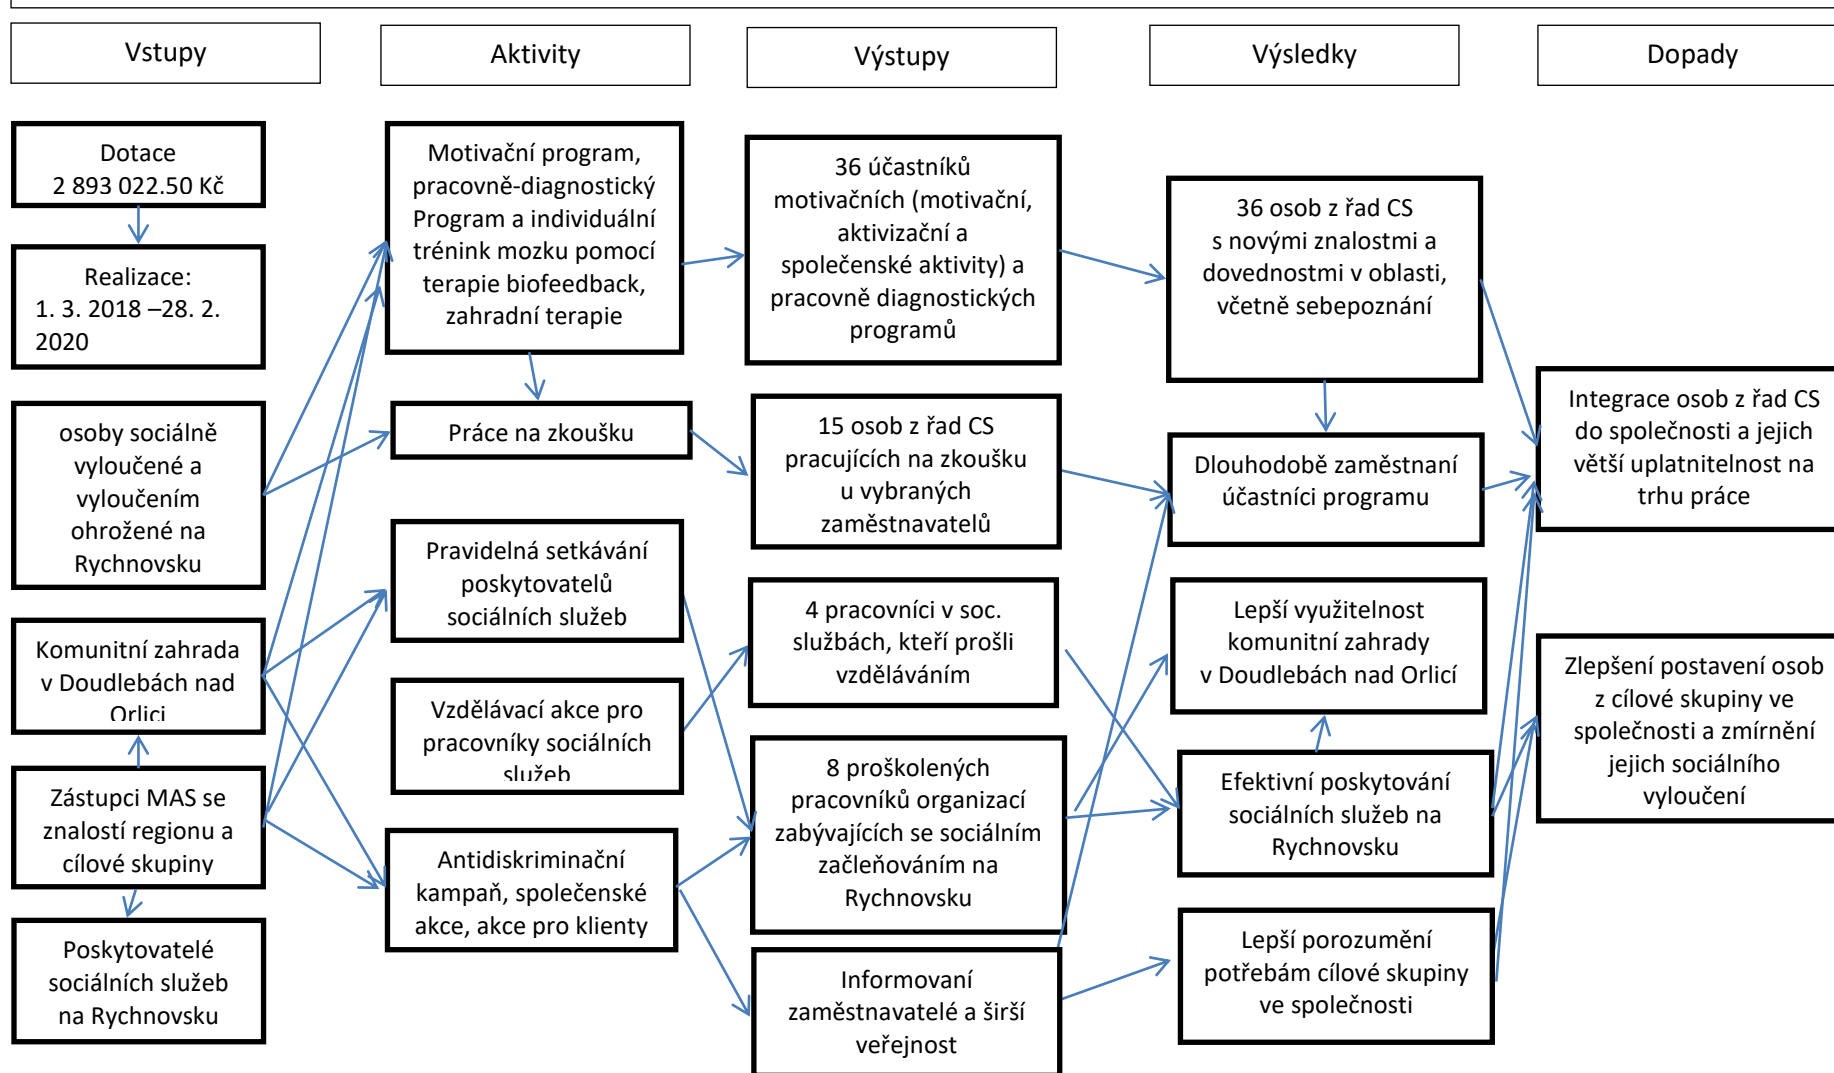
Vstupy

Aktivity

Výstupy

Výsledky

Dopady

Dotace
2 893 022.50 Kč

Realizace:
1. 3. 2018 –28. 2. 2020

osoby sociálně vyloučené a vyloučením ohrožené na Rychnovsku

Komunitní zahrada v Doudlebách nad Orlici

Zástupci MAS se znalostí regionu a cílové skupiny

Poskytovatelé sociálních služeb na Rychnovsku

Motivační program, pracovně-diagnostický Program a individuální trénink mozku pomocí terapie biofeedback, zahradní terapie

Práce na zkoušku

Pravidelná setkávání poskytovatelů sociálních služeb

Vzdělávací akce pro pracovníky sociálních služeb

Antidiskriminační kampaň, společenské akce, akce pro klienty

36 účastníků motivačních (motivační, aktivizační a společenské aktivity) a pracovně diagnostických programů

15 osob z řad CS pracujících na zkoušku u vybraných zaměstnavatelů

4 pracovníci v soc. službách, kteří prošli vzděláváním

8 proškolených pracovníků organizací zabývajících se sociálním začleňováním na Rychnovsku

Informovaní zaměstnavatelé a širší veřejnost

36 osob z řad CS s novými znalostmi a dovednostmi v oblasti, včetně sebepoznání

Dlouhodobě zaměstnaní účastníci programu

Lepší využitelnost komunitní zahrady v Doudlebách nad Orlicí

Efektivní poskytování sociálních služeb na Rychnovsku

Lepší porozumění potřebám cílové skupiny ve společnosti

Integrace osob z řad CS do společnosti a jejich větší uplatnitelnost na trhu práce

Zlepšení postavení osob z cílové skupiny ve společnosti a zmírnění jejich sociálního vyloučení